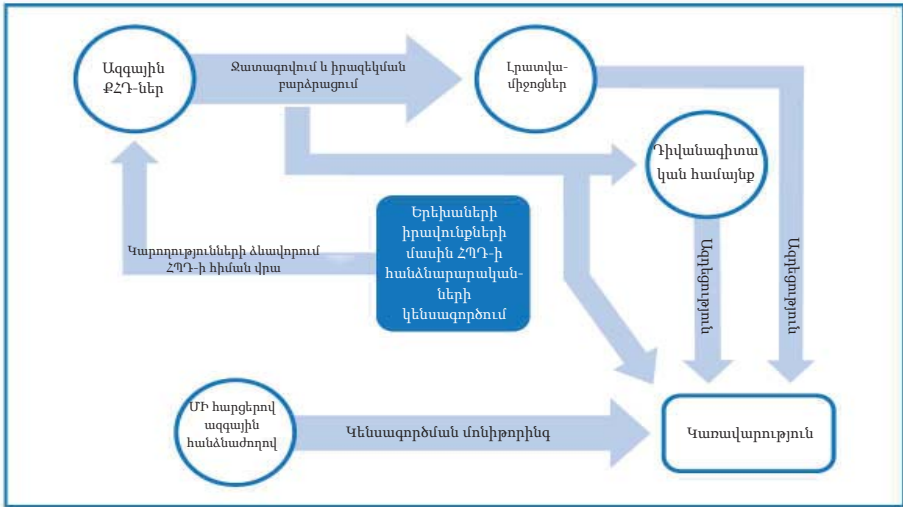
Ազգային ՔՀԴ-ներ

Ջատագովում և իրազեկման բարձրացում

Լրատվամիջոցներ

Դիվանագիտական համայնք

Կարողությունների ձևավորում ՀՊԴ-ի հիման վրա

Երեխաների իրավունքների մասին ՀՊԴ-ի հանձնարարականների կենսագործում

Արդյունք

Արդյունք

Մի հարցերով ազգային հանձնաժողով

Կենսագործման մոնիթորինգ

Կառավարություն